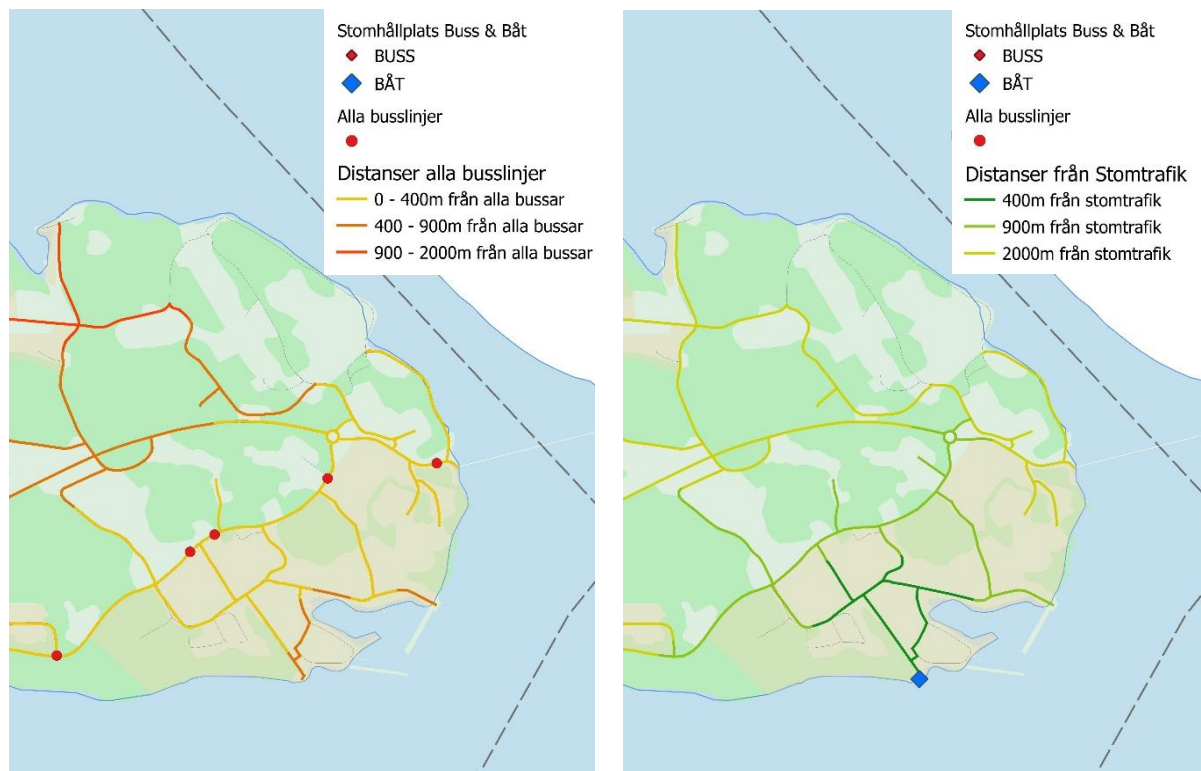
Stomhållplats Buss & Båt
BUSS
BÅT
Alla busslinjer
Distanser alla busslinjer
0 - 400m från alla bussar
400 - 900m från alla bussar
900 - 2000m från alla bussar

Stomhållplats Buss & Båt
BUSS
BÅT
Alla busslinjer
Distanser från Stomtrafik
400m från stomtrafik
900m från stomtrafik
2000m från stomtrafik